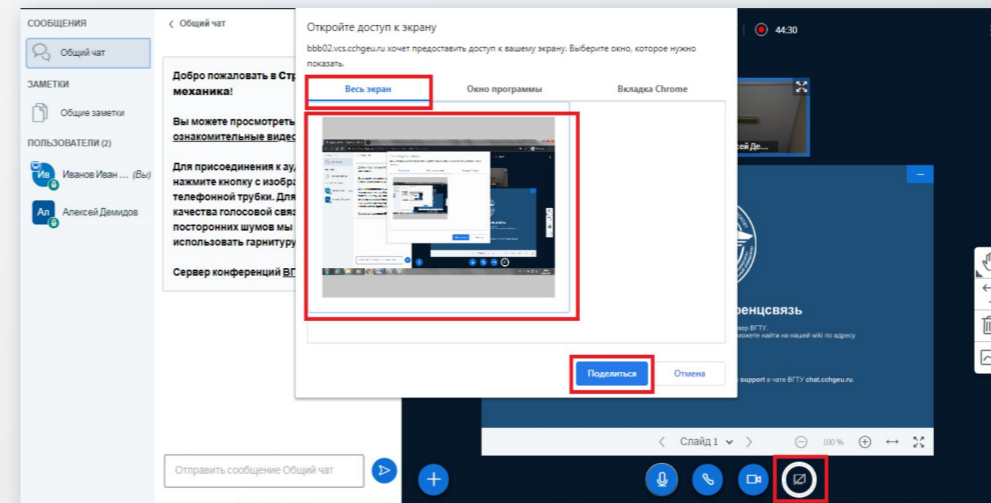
СООБЩЕНИЯ

Общий чат

ЗАМЕТКИ

Общие заметки

ПОЛЬЗОВАТЕЛИ (2)

Ив Иванов Иван ... (Вы)

Ал Алексей Демидов

< Общий чат

Добро пожаловать в Ст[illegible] механика!

Вы можете просмотреть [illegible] ознакомительные виде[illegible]

Для присоединения к ау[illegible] нажмите кнопку с изобра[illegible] телефонной трубки. Для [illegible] качества голосовой связ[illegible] посторонних шумов мы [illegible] использовать гарнитуру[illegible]

Сервер конференций ВГ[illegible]

Отправить сообщение Общий чат

Откройте доступ к экрану

bbb02.vcs.cchgeu.ru хочет предоставить доступ к вашему экрану. Выберите окно, которое нужно показать.

Весь экран

Окно программы

Вкладка Chrome

Поделиться

Отмена

44:30

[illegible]сей Де...

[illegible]ренцсвязь

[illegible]ер ВГТУ.
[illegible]ожете найти на нашей wiki по адресу

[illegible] support в чате ВГТУ chat.cchgeu.ru.

Слайд 1

100 %